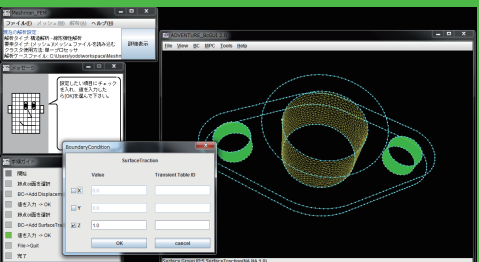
ファイル(F) メッシュ(M) 解析(A) ヘルプ(H)
現在の解析設定
解析タイプ 構造解析 - 線形弾性解析
事前タイプ メッシュ(メッシュファイルを読み込む
クラスタ使用状況 単一プロセッサ
解析ワークファイル C:\Users\todd\workspace\Meshm
詳細表示

設定したい項目にチェックを入れ、値を入力したら[OK]を選んで下さい。

ADVENTURE_BCtool 2.1
File View BC MPC Tools Help

BoundaryCondition
SurfaceTraction
Value
Transient Table ID
X
Y
Z
1.0
OK
cancel

開始
節点の面を選択
BC->Add Displacem
値を入力 -> OK
節点の面を選択
BC->Add SurfaceTrac
値を入力 -> OK
File->Quit
完了

Surface Group ID:5 SurfaceTraction(NA,NA,1.0)